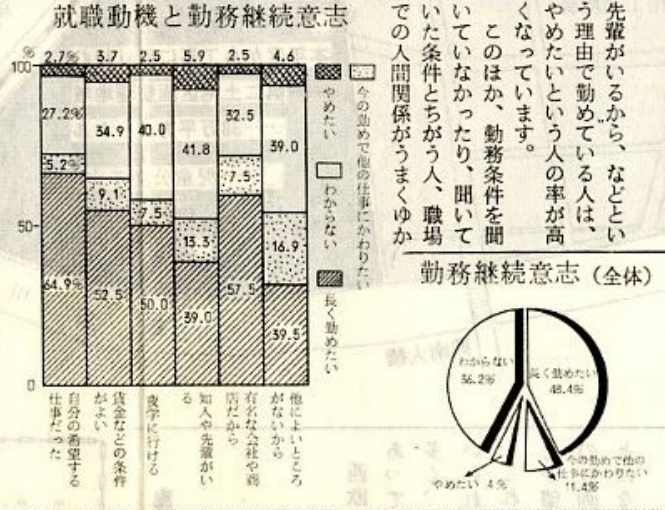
就職動機と勤務継続意志

%
100
50
0

| 2.7% | 3.7 | 2.5 | 5.9 | 2.5 | 4.6 |
|---|---|---|---|---|---|
| 27.2% | 34.9 | 40.0 | 41.8 | 32.5 | 39.0 |
| 5.2% | 9.1 | 7.5 | 13.3 | 7.5 | 16.9 |
| 64.9% | 52.5 | 50.0 | 39.0 | 57.5 | 39.5 |
| 自分の希望する仕事だった | 賃金などの条件がよい | 夜学に行ける | 知人や先輩がいる | 有名な会社や商店だから | 他によいところがないから |

やめたい
今の勤めで他の仕事にかわりたい
わからない
長く勤めたい

先輩がいるから、などという理由で勤めている人は、やめたいという人の率が高くなっています。

このほか、勤務条件を聞いていなかったり、聞いていた条件とちがう人、職場での人間関係がうまくゆか

勤務継続意志（全体）

わからない 36.2%
長く勤めたい 48.4%
今の勤めで他の仕事にかわりたい 11.4%
やめたい 4%